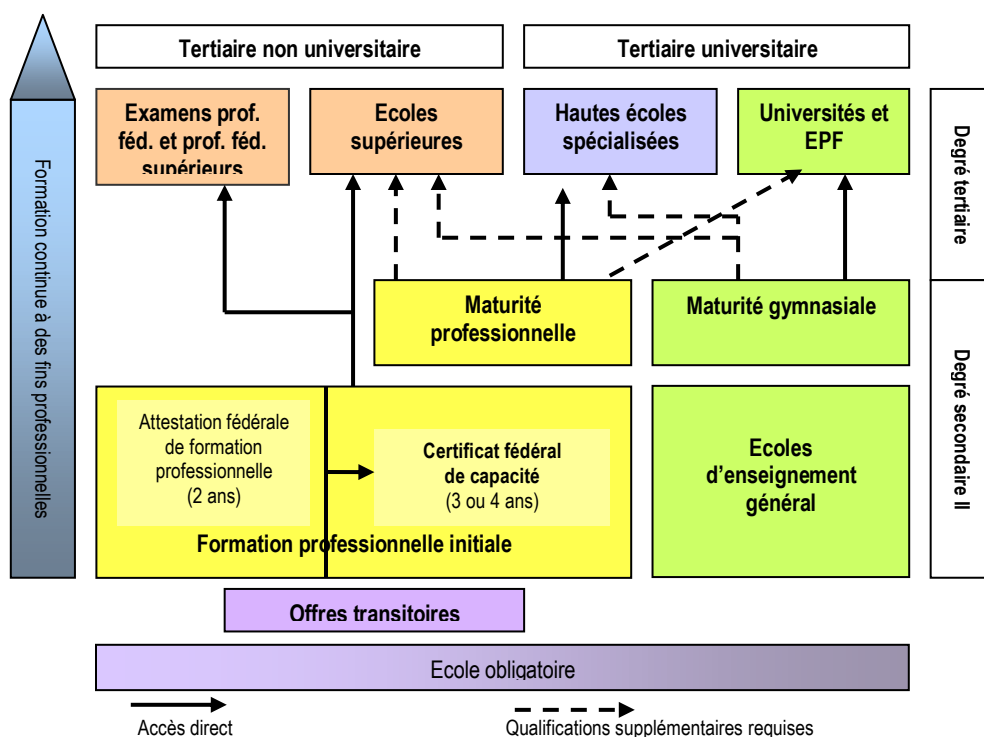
Formation continue à des fins professionnelles

Tertiaire non universitaire

Tertiaire universitaire

Examens prof. féd. et prof. féd. supérieurs

Ecoles supérieures

Hautes écoles spécialisées

Universités et EPF

Degré tertiaire

Maturité professionnelle

Maturité gymnasiale

Degré secondaire II

Attestation fédérale de formation professionnelle (2 ans)

Certificat fédéral de capacité (3 ou 4 ans)

Formation professionnelle initiale

Ecoles d’enseignement général

Offres transitoires

Ecole obligatoire

Accès direct

Qualifications supplémentaires requises